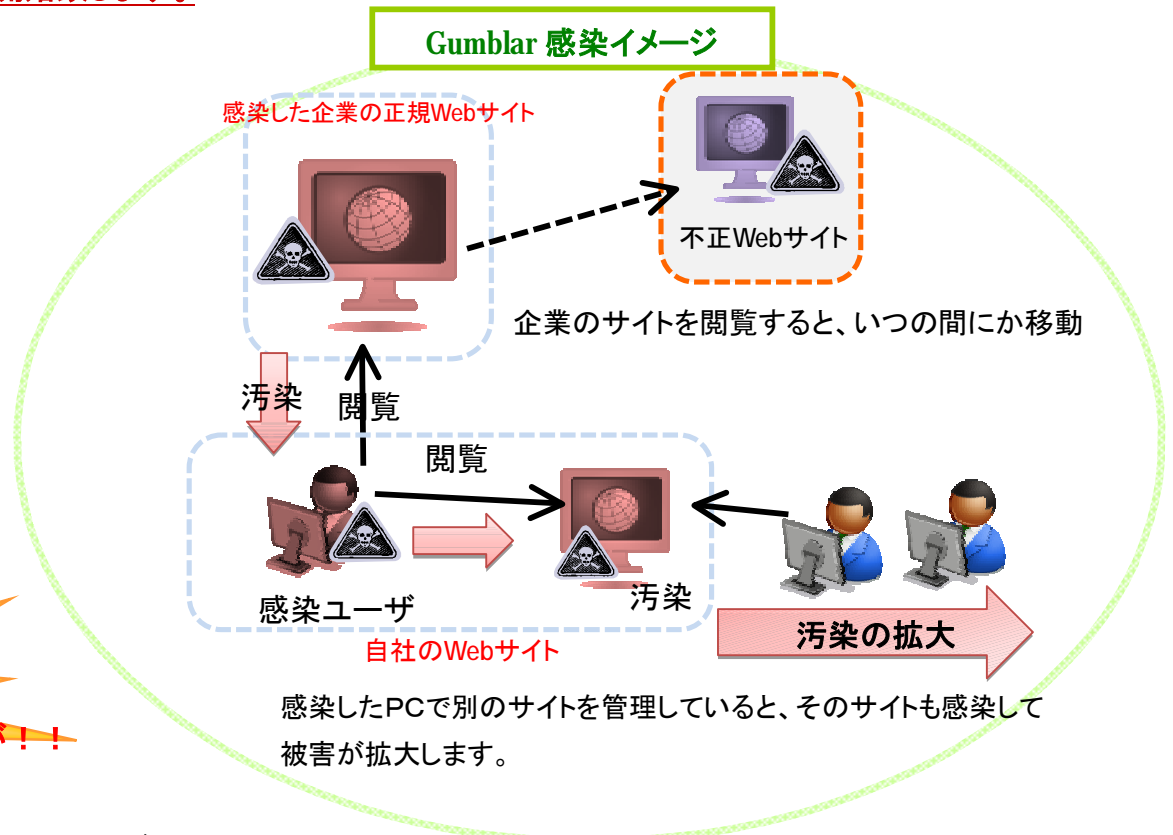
Gumblar 感染イメージ

感染した企業の正規Webサイト

不正Webサイト

企業のサイトを閲覧すると、いつの間にか移動

汚染

閲覧

閲覧

感染ユーザ

汚染

自社のWebサイト

汚染の拡大

感染したPCで別のサイトを管理していると、そのサイトも感染して被害が拡大します。

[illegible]！！